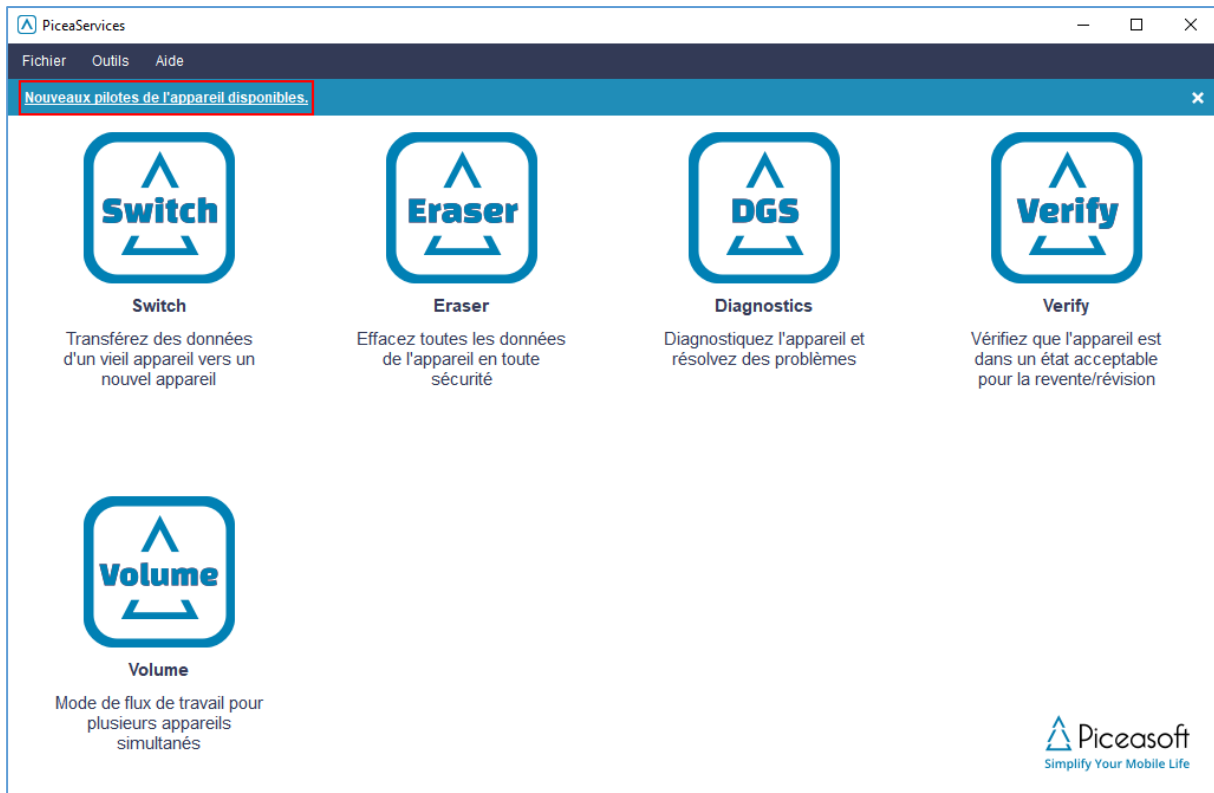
PiceaServices

Fichier Outils Aide

Nouveaux pilotes de l'appareil disponibles.

×

Switch

Switch

Transférez des données d'un vieil appareil vers un nouvel appareil

Eraser

Eraser

Effacez toutes les données de l'appareil en toute sécurité

DGS

Diagnostics

Diagnostiquez l'appareil et résolvez des problèmes

Verify

Verify

Vérifiez que l'appareil est dans un état acceptable pour la revente/révision

Volume

Volume

Mode de flux de travail pour plusieurs appareils simultanés

Piceasoft
Simplify Your Mobile Life